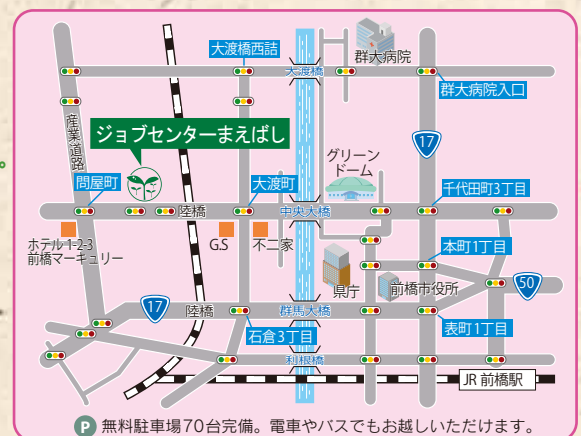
大渡橋西詰
群大病院
大渡橋
群大病院入口
産業道路
ジョブセンターまえばし
17
グリーンドーム
問屋町
大渡町
千代田町3丁目
陸橋
中央大橋
ホテル1-2-3 前橋マーキュリー
G.S
不二家
本町1丁目
50
県庁
前橋市役所
17
陸橋
群馬大橋
表町1丁目
石倉3丁目
利根橋
JR 前橋駅
P 無料駐車場70台完備。電車やバスでもお越しいただけます。